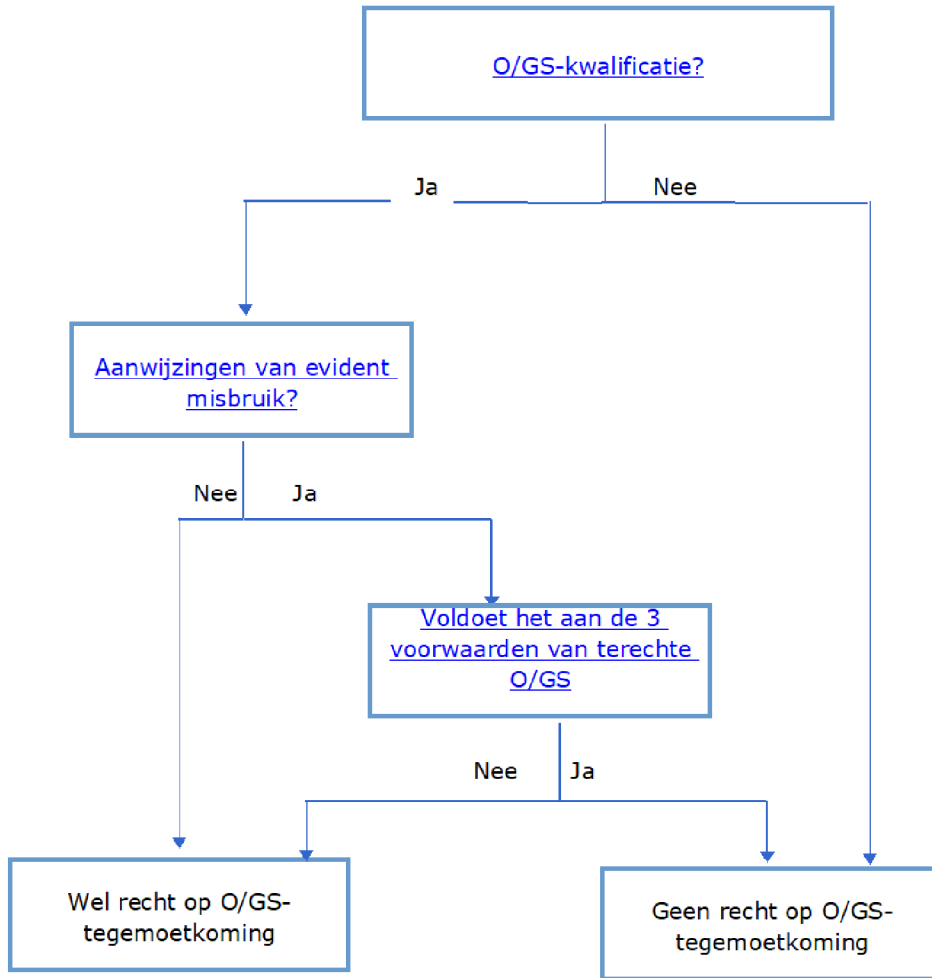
O/GS-kwalificatie?

Ja

Nee

Aanwijzingen van evident misbruik?

Nee

Ja

Voldoet het aan de 3 voorwaarden van terechte O/GS

Nee

Ja

Wel recht op O/GS-tegemoetkoming

Geen recht op O/GS-tegemoetkoming